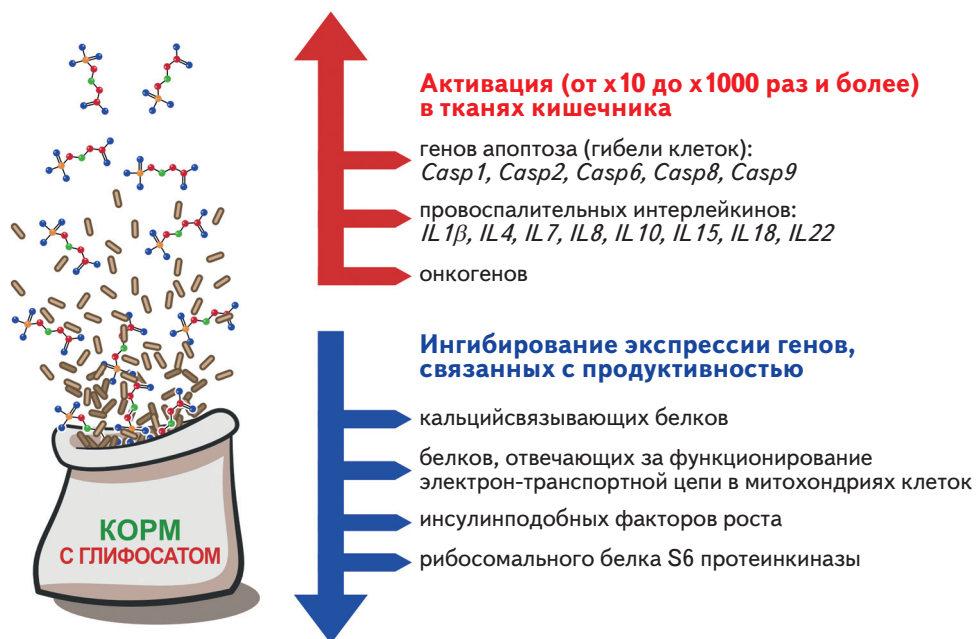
КОРМ
С ГЛИФОСАТОМ

Активация (от х10 до х1000 раз и более) в тканях кишечника

генов апоптоза (гибели клеток):
*Casp1, Casp2, Casp6, Casp8, Casp9*

провоспалительных интерлейкинов:
*IL1$\beta$, IL4, IL7, IL8, IL10, IL15, IL18, IL22*

онкогенов

Ингибирование экспрессии генов, связанных с продуктивностью

кальцийсвязывающих белков

белков, отвечающих за функционирование электрон-транспортной цепи в митохондриях клеток

инсулинподобных факторов роста

рибосомального белка S6 протеинкиназы